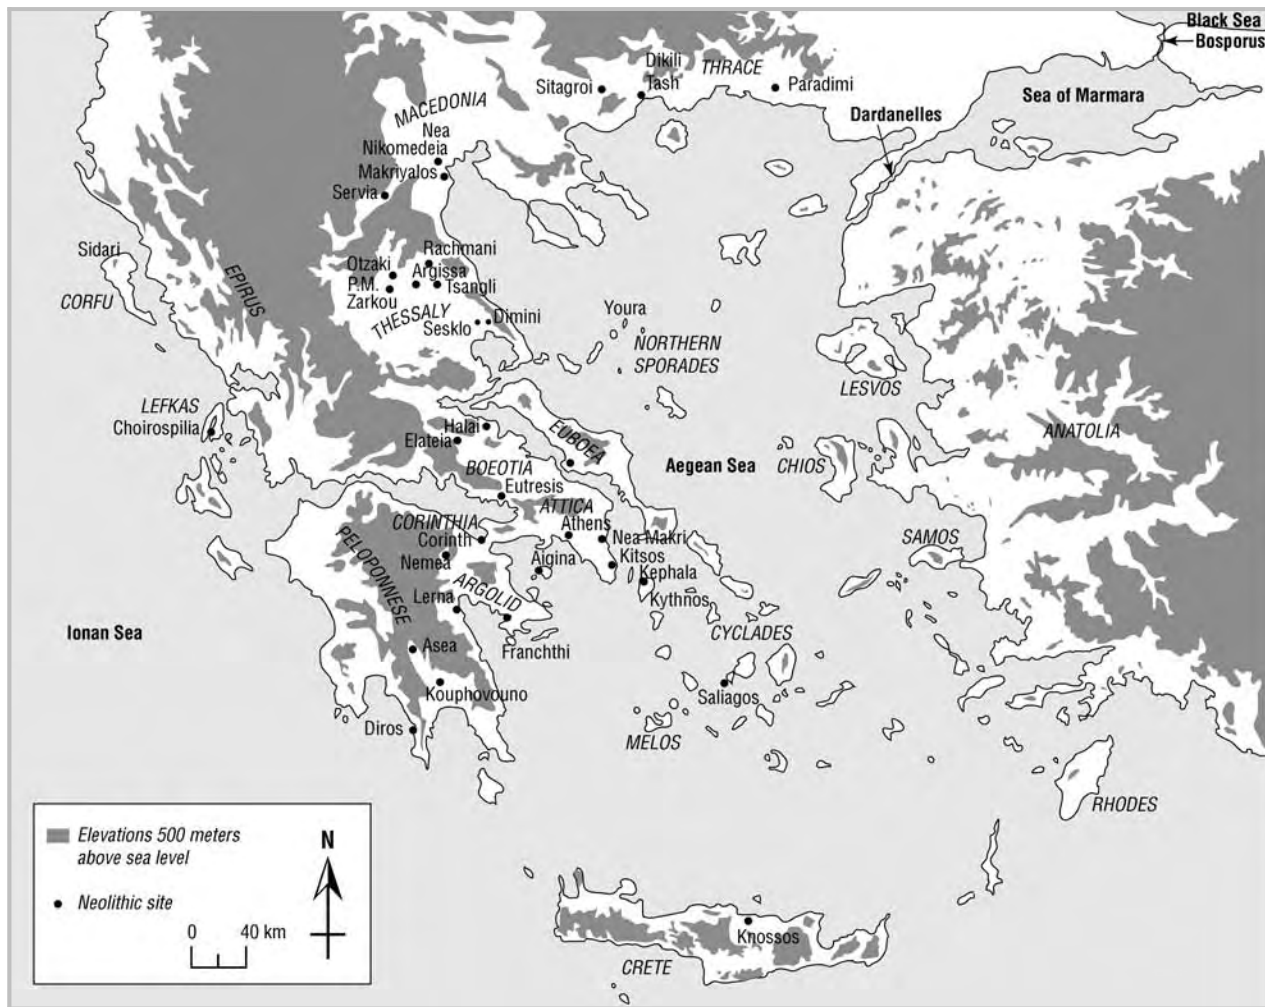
Black Sea
Bosporus
Sitagroi
Dikili Tash
THRACE
Paradimi
Sea of Marmara
MACEDONIA
Nea Nikomedeia
Makriyalos
Servia
Dardanelles
Sidari
CORFU
EPIRUS
Rachmani
Otzaki
Argissa
P.M. Zarkou
Tsangli
THESSALY
Sesklo
Dimini
Youra
NORTHERN SPORADES
LESVOS
LEFKAS
Choirospilia
Halai
Elateia
EUBOEA
BOEOTIA
Aegean Sea
CHIOS
ANATOLIA
Eutresis
ATTICA
CORINTHIA
Athens
Nea Makri
Corinth
Kitsos
SAMOS
PELOPONNESE
Nemea
Aigina
Kephala
ARGOLID
Kythnos
Lerna
Ionan Sea
Franchthi
CYCLADES
Asea
Kouphovouno
Saliagos
Diros
MELOS
RHODES
Elevations 500 meters above sea level
Neolithic site
N
0
40 km
Knossos
CRETE